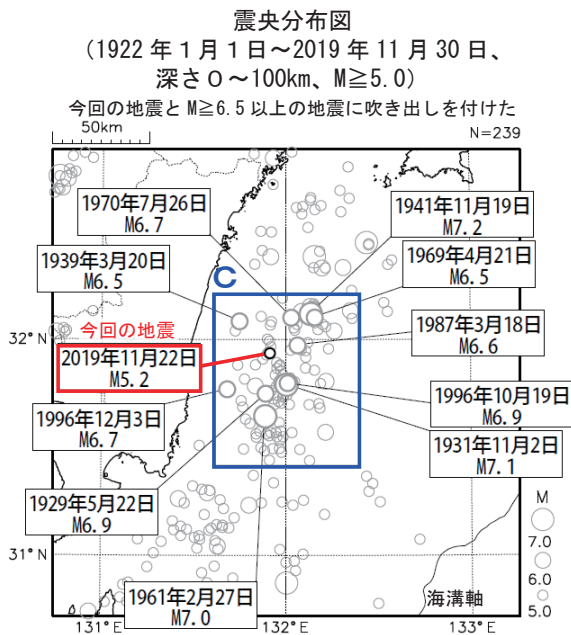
震央分布図
(1922 年 1 月 1 日～2019 年 11 月 30 日、
深さ 0 ～100km、M≧5.0)
今回の地震と M≧6.5 以上の地震に吹き出しを付けた

50km

N=239

1970年7月26日
M6.7

1941年11月19日
M7.2

1969年4月21日
M6.5

1939年3月20日
M6.5

C

今回の地震

32° N

2019年11月22日
M5.2

1987年3月18日
M6.6

1996年10月19日
M6.9

1996年12月3日
M6.7

1931年11月2日
M7.1

1929年5月22日
M6.9

M
7.0
6.0
5.0

31° N

1961年2月27日
M7.0

海溝軸

131° E
132° E
133° E